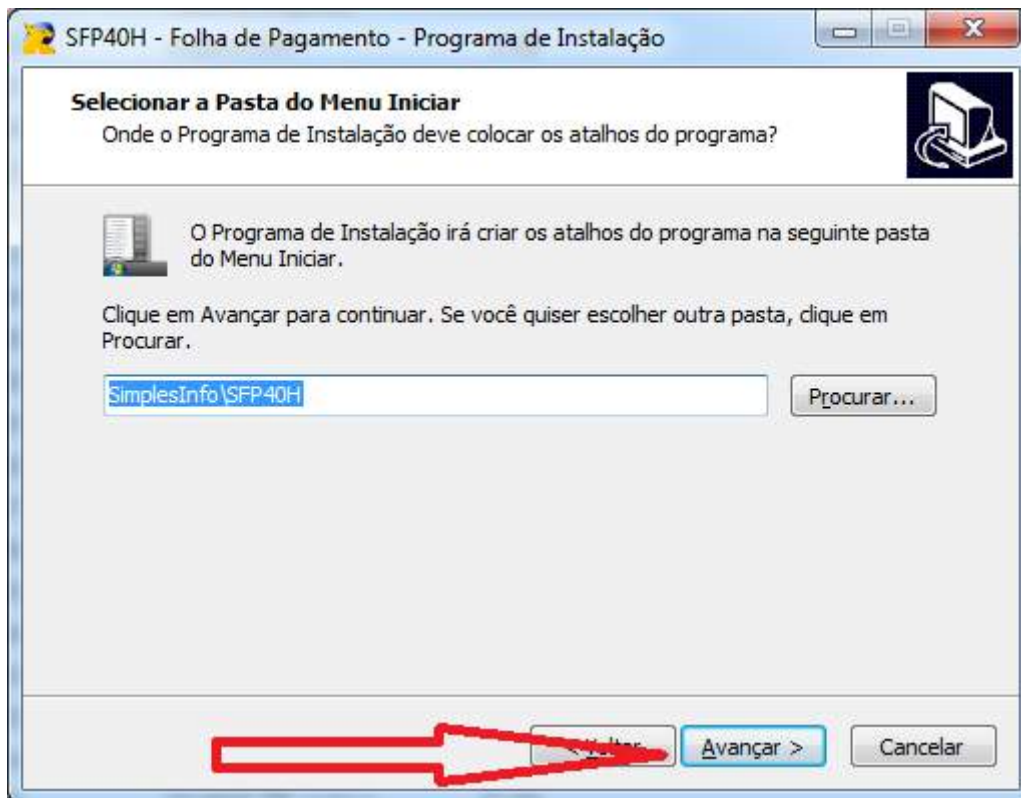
SFP40H - Folha de Pagamento - Programa de Instalação

Selecionar a Pasta do Menu Iniciar
Onde o Programa de Instalação deve colocar os atalhos do programa?

O Programa de Instalação irá criar os atalhos do programa na seguinte pasta do Menu Iniciar.

Clique em Avançar para continuar. Se você quiser escolher outra pasta, clique em Procurar.

SimplesInfo\SFP40H

Procurar...

< Voltar

Avançar >

Cancelar